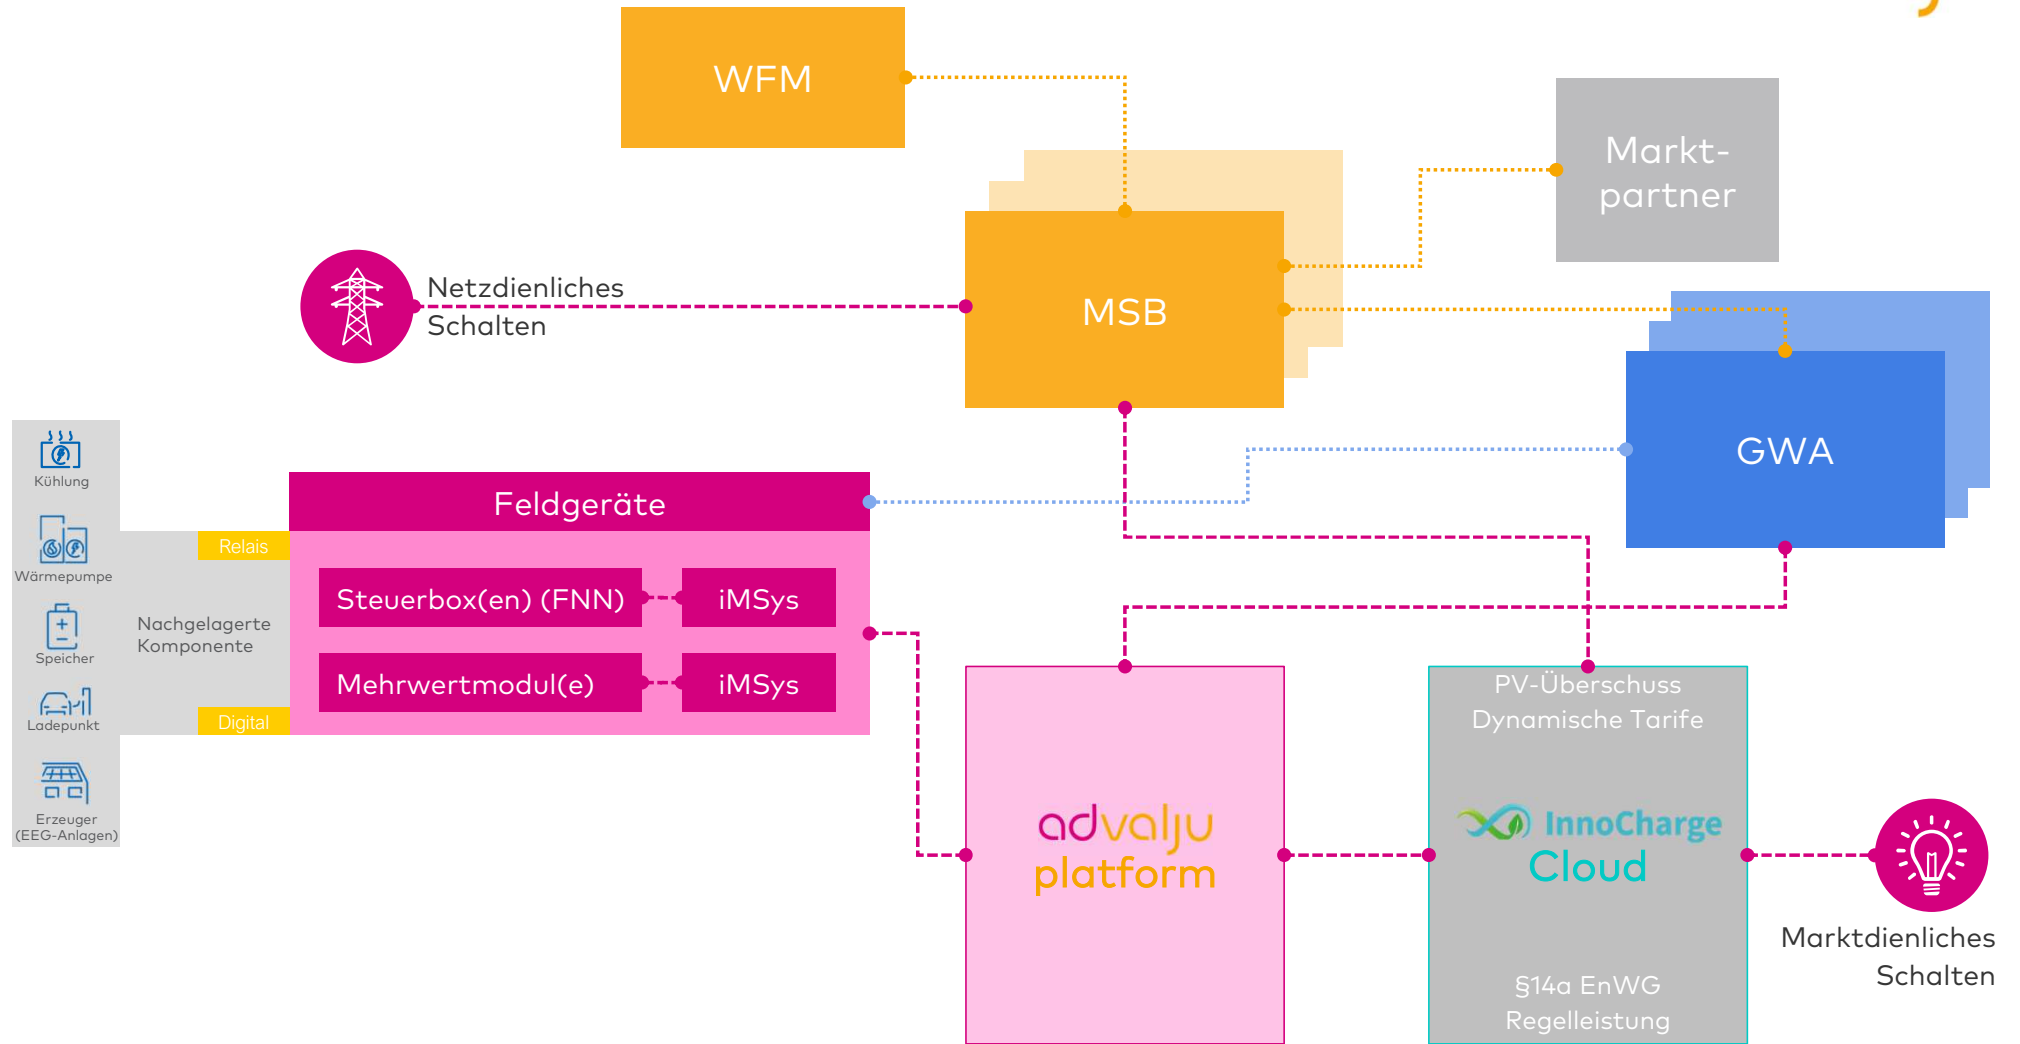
WFM

Markt-
partner

Netzdienliches
Schalten

MSB

GWA

Kühlung

Wärmepumpe

Speicher

Ladepunkt

Erzeuger
(EEG-Anlagen)

Relais

Nachgelagerte
Komponente

Digital

Feldgeräte

Steuerbox(en) (FNN)

iMSys

Mehrwertmodul(e)

iMSys

advalju
platform

PV-Überschuss
Dynamische Tarife

InnoCharge
Cloud

§14a EnWG
Regelleistung

Marktdienliches
Schalten